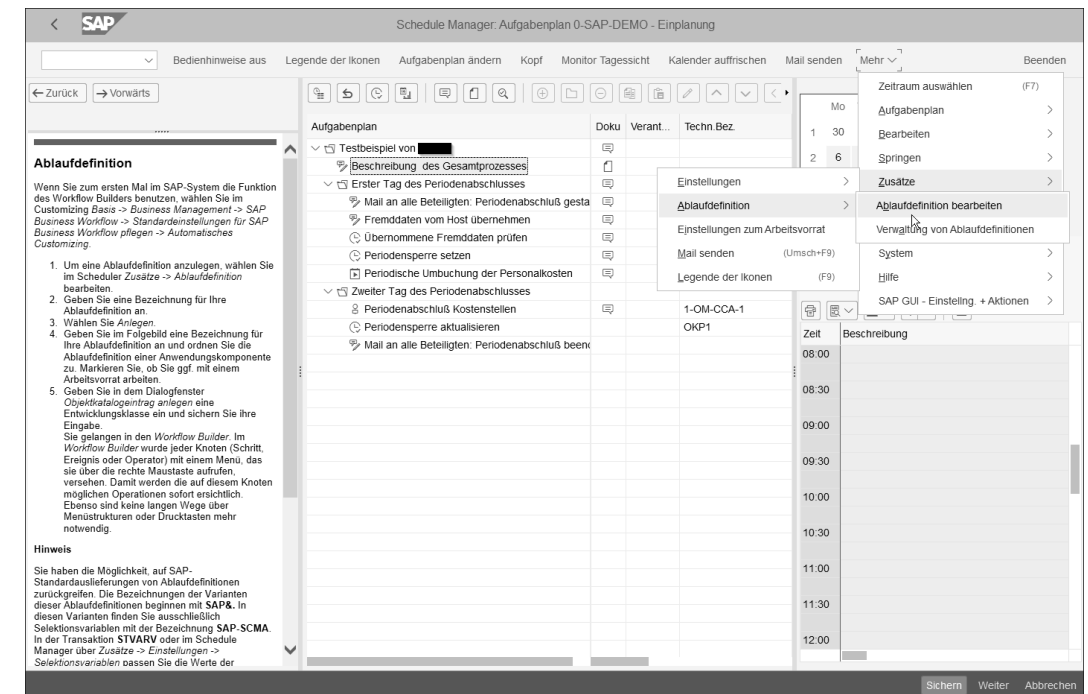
SAP

Schedule Manager: Aufgabenplan 0-SAP-DEMO - Einplanung

Bedienhinweise aus | Legende der Ikonen | Aufgabenplan ändern | Kopf | Monitor Tagessicht | Kalender auffrischen | Mail senden | Mehr | Beenden

← Zurück | → Vorwärts

Ablaufdefinition

Wenn Sie zum ersten Mal im SAP-System die Funktion des Workflow Builders benutzen, wählen Sie im Customizing *Basis -> Business Management -> SAP Business Workflow -> Standardeinstellungen für SAP Business Workflow pflegen -> Automatisches Customizing*.

1. Um eine Ablaufdefinition anzulegen, wählen Sie im Scheduler *Zusätze -> Ablaufdefinition* bearbeiten.
2. Geben Sie eine Bezeichnung für Ihre Ablaufdefinition an.
3. Wählen Sie *Anlegen*.
4. Geben Sie im Folgebild eine Bezeichnung für Ihre Ablaufdefinition an und ordnen Sie die Ablaufdefinition einer Anwendungskomponente zu. Markieren Sie, ob Sie ggf. mit einem Arbeitsvorrat arbeiten.
5. Geben Sie in dem Dialogfenster *Objektkatalogeintrag anlegen* eine Entwicklungsklasse ein und sichern Sie ihre Eingabe.
Sie gelangen in den *Workflow Builder*. Im *Workflow Builder* wurde jeder Knoten (Schritt, Ereignis oder Operator) mit einem Menü, das sie über die rechte Maustaste aufrufen, versehen. Damit werden die auf diesem Knoten möglichen Operationen sofort ersichtlich. Ebenso sind keine langen Wege über Menüstrukturen oder Drucktasten mehr notwendig.

Hinweis

Sie haben die Möglichkeit, auf SAP-Standardauslieferungen von Ablaufdefinitionen zurückgreifen. Die Bezeichnungen der Varianten dieser Ablaufdefinitionen beginnen mit **SAP&**. In diesen Varianten finden Sie ausschließlich Selektionsvariablen mit der Bezeichnung **SAP-SCMA**. In der Transaktion **STVARV** oder im Schedule Manager über *Zusätze -> Einstellungen -> Selektionsvariablen* passen Sie die Werte der

| Aufgabenplan | Doku | Verant... | Techn.Bez. |
|---|---|---|---|
| Testbeispiel von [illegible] | | | |
| Beschreibung des Gesamtprozesses | | | |
| Erster Tag des Periodenabschlusses | | | |
| Mail an alle Beteiligten: Periodenabschluß gesta | | | |
| Fremddaten vom Host übernehmen | | | |
| Übernommene Fremddaten prüfen | | | |
| Periodensperre setzen | | | |
| Periodische Umbuchung der Personalkosten | | | |
| Zweiter Tag des Periodenabschlusses | | | |
| Periodenabschluß Kostenstellen | | | 1-OM-CCA-1 |
| Periodensperre aktualisieren | | | OKP1 |
| Mail an alle Beteiligten: Periodenabschluß beend | | | |

Einstellungen
Ablaufdefinition
Einstellungen zum Arbeitsvorrat
Mail senden (Umsch+F9)
Legende der Ikonen (F9)

Zeitraum auswählen (F7)
Aufgabenplan
Bearbeiten
Springen
Zusätze
Umfeld
System
Hilfe
SAP GUI - Einstellg. + Aktionen

Ablaufdefinition bearbeiten
Verwaltung von Ablaufdefinitionen

Mo
1 30
2 6

Zeit | Beschreibung
08:00
08:30
09:00
09:30
10:00
10:30
11:00
11:30
12:00

Sichern | Weiter | Abbrechen